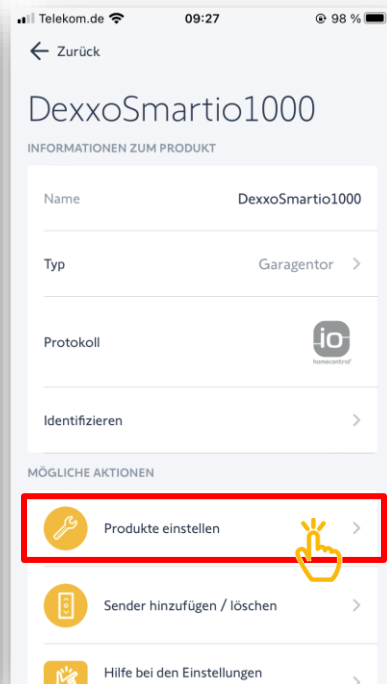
Telekom.de 09:27 98 %

Zurück

DexxoSmartio1000

INFORMATIONEN ZUM PRODUKT

Name DexxoSmartio1000

Typ Garagentor

Protokoll io homecontrol

Identifizieren

MÖGLICHE AKTIONEN

Produkte einstellen

Sender hinzufügen / löschen

Hilfe bei den Einstellungen